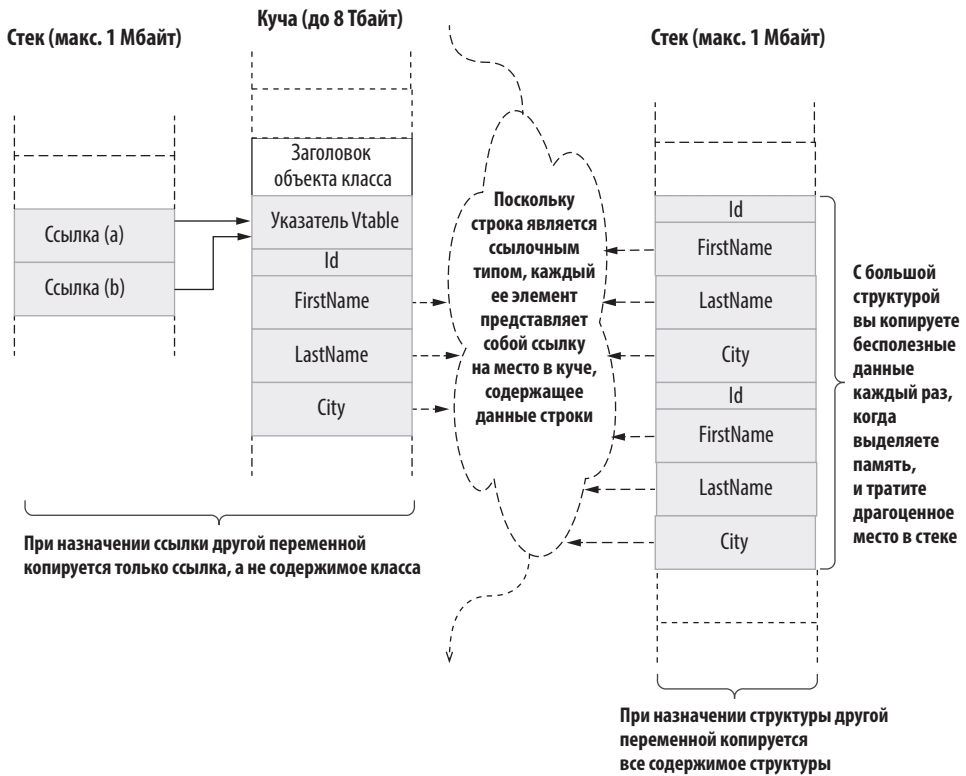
Стек (макс. 1 Мбайт)

Куча (до 8 Тбайт)

Стек (макс. 1 Мбайт)

Ссылка (a)

Ссылка (b)

Заголовок объекта класса

Указатель Vtable

Id

FirstName

LastName

City

Поскольку строка является ссылочным типом, каждый ее элемент представляет собой ссылку на место в куче, содержащее данные строки

Id

FirstName

LastName

City

Id

FirstName

LastName

City

С большой структурой вы копируете бесполезные данные каждый раз, когда выделяете память, и тратите драгоценное место в стеке

При назначении ссылки другой переменной копируется только ссылка, а не содержимое класса

При назначении структуры другой переменной копируется все содержимое структуры